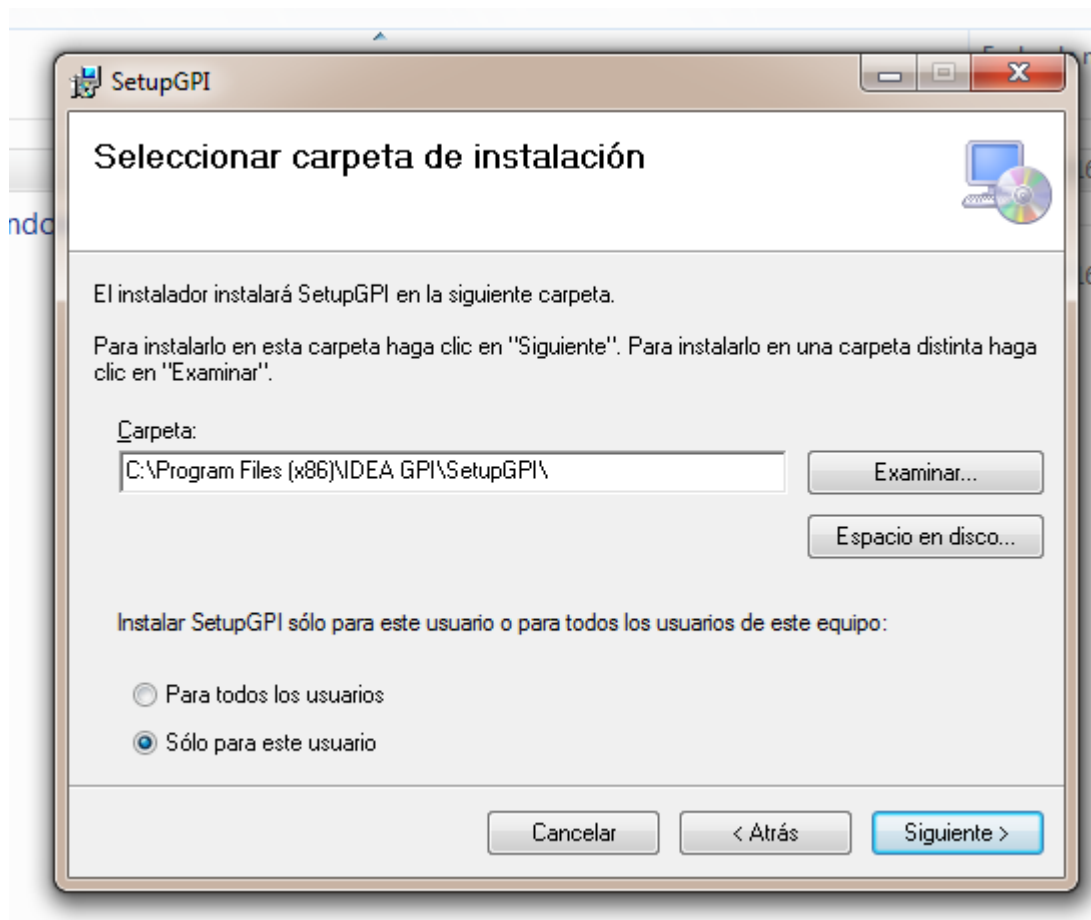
SetupGPI

Seleccionar carpeta de instalación

El instalador instalará SetupGPI en la siguiente carpeta.

Para instalarlo en esta carpeta haga clic en "Siguiente". Para instalarlo en una carpeta distinta haga clic en "Examinar".

Carpeta:

C:\Program Files (x86)\IDEA GPI\SetupGPI\

Examinar...

Espacio en disco...

Instalar SetupGPI sólo para este usuario o para todos los usuarios de este equipo:

Para todos los usuarios

Sólo para este usuario

Cancelar

< Atrás

Siguiente >

ndo